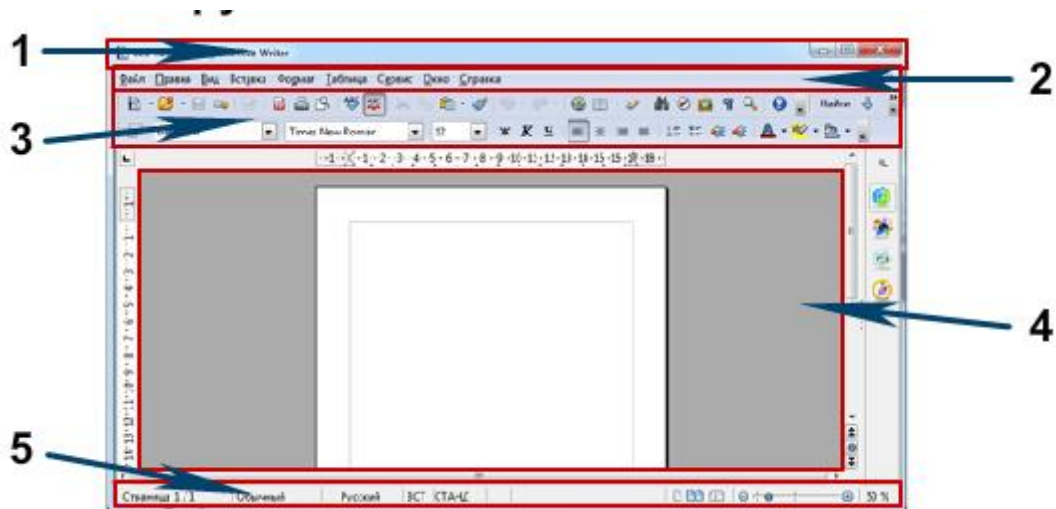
1

2

3

4

5

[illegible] Writer

Файл Правка Вид Вставка Формат Таблица Сервис Окно Справка

Найти

Times New Roman

12

Ж К Ч

1 2 3 4 5 6 7 8 9 10 11 12 13 14 15 16 18

Страница 1 / 1 Обычный Русский ВСТ СТАНД 50 %